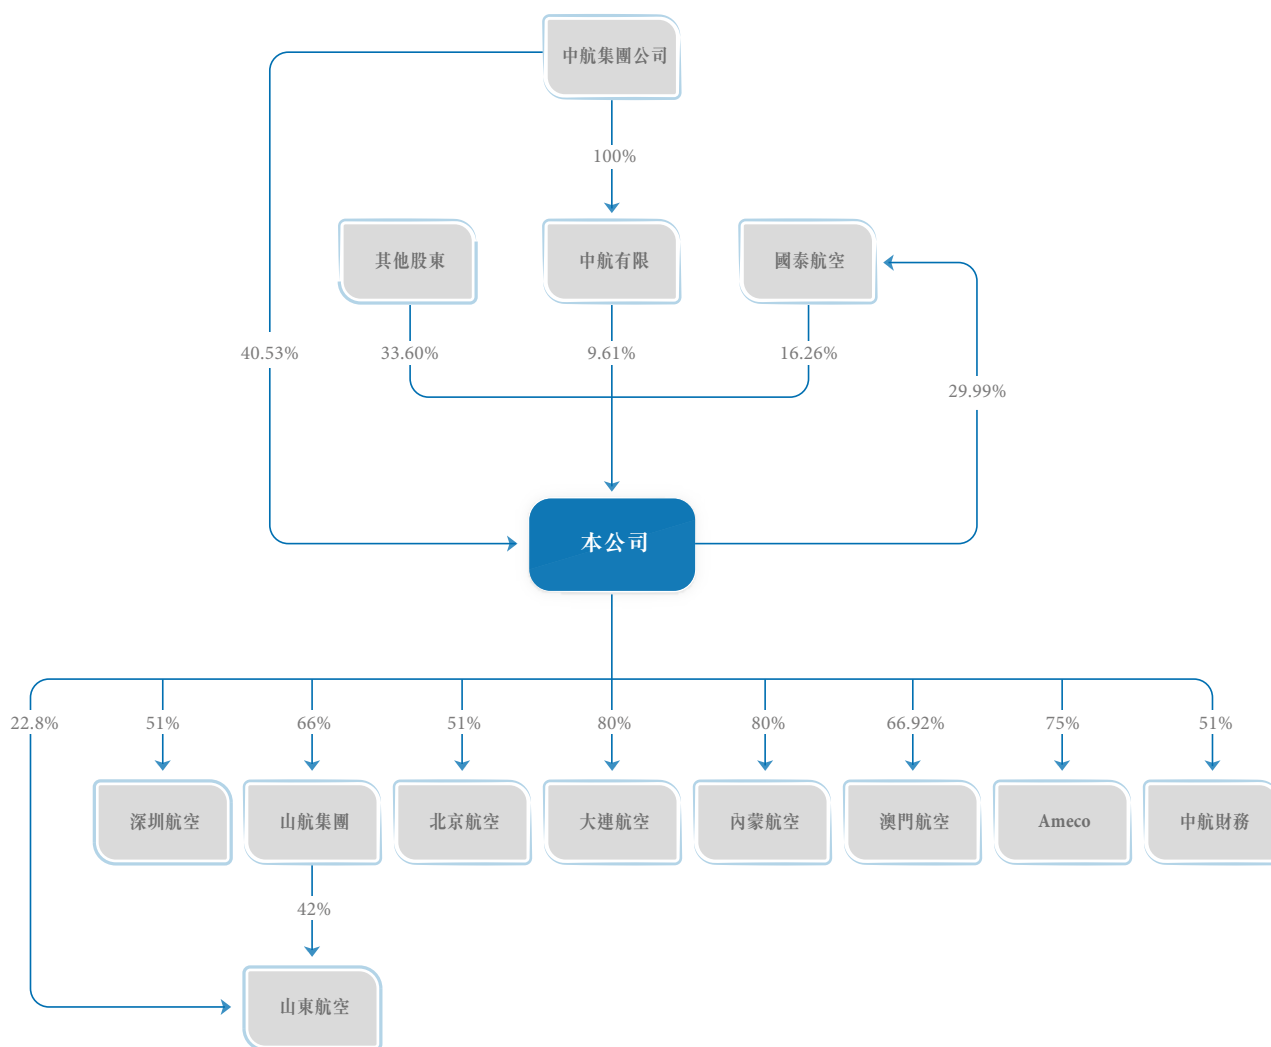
中航集團公司

100%

其他股東

中航有限

國泰航空

40.53%

33.60%

9.61%

16.26%

29.99%

本公司

22.8%

51%

66%

51%

80%

80%

66.92%

75%

51%

深圳航空

山航集團

北京航空

大連航空

內蒙航空

澳門航空

Ameco

中航財務

42%

山東航空